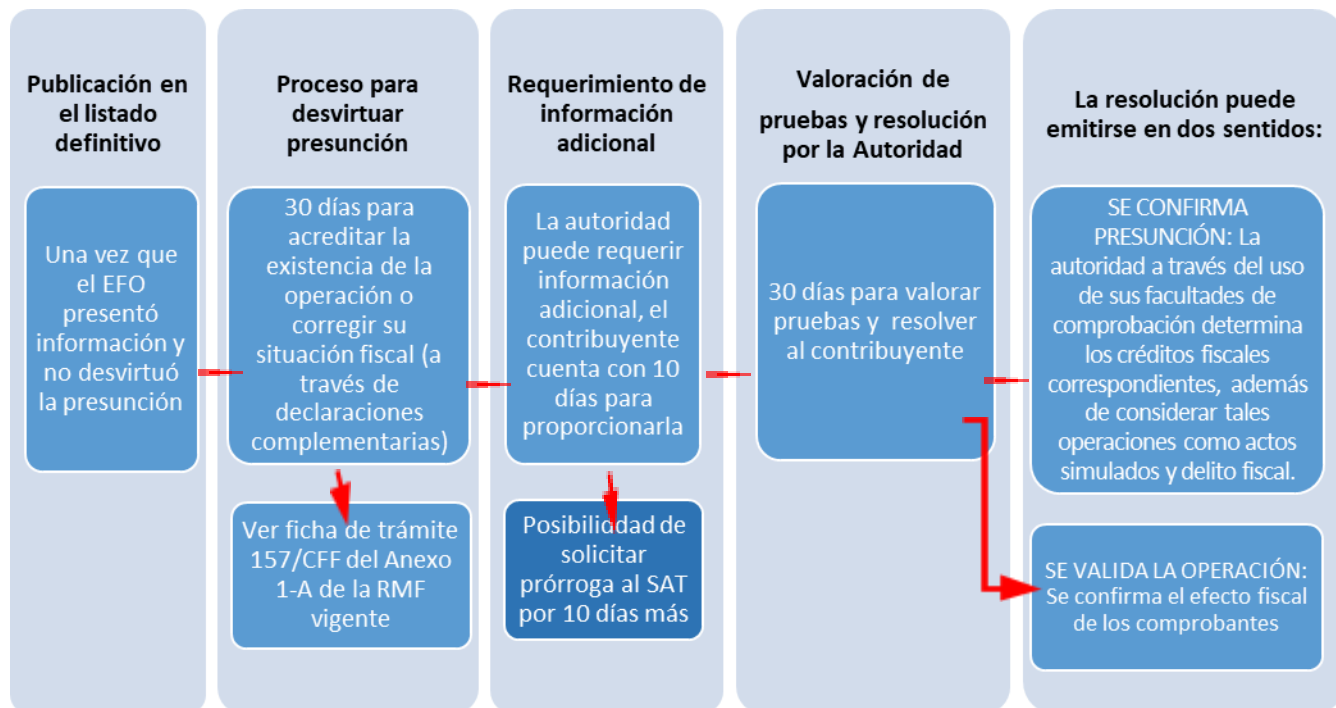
Publicación en el listado definitivo

Una vez que el EFO presentó información y no desvirtuó la presunción

Proceso para desvirtuar presunción

30 días para acreditar la existencia de la operación o corregir su situación fiscal (a través de declaraciones complementarias)

Ver ficha de trámite 157/CFF del Anexo 1-A de la RMF vigente

Requerimiento de información adicional

La autoridad puede requerir información adicional, el contribuyente cuenta con 10 días para proporcionarla

Posibilidad de solicitar prórroga al SAT por 10 días más

Valoración de pruebas y resolución por la Autoridad

30 días para valorar pruebas y resolver al contribuyente

La resolución puede emitirse en dos sentidos:

SE CONFIRMA PRESUNCIÓN: La autoridad a través del uso de sus facultades de comprobación determina los créditos fiscales correspondientes, además de considerar tales operaciones como actos simulados y delito fiscal.

SE VALIDA LA OPERACIÓN: Se confirma el efecto fiscal de los comprobantes